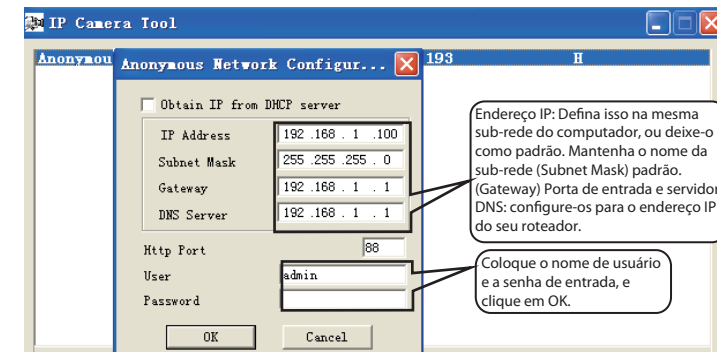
IP Camera Tool

Anonymou

193

H

Anonymous Network Configur...

Obtain IP from DHCP server

IP Address 192 .168 . 1 .100

Subnet Mask 255 .255 .255 . 0

Gateway 192 .168 . 1 . 1

DNS Server 192 .168 . 1 . 1

Http Port 88

User admin

Password

OK

Cancel

Endereço IP: Defina isso na mesma sub-rede do computador, ou deixe-o como padrão. Mantenha o nome da sub-rede (Subnet Mask) padrão. (Gateway) Porta de entrada e servidor DNS: configure-os para o endereço IP do seu roteador.

Coloque o nome de usuário e a senha de entrada, e clique em OK.